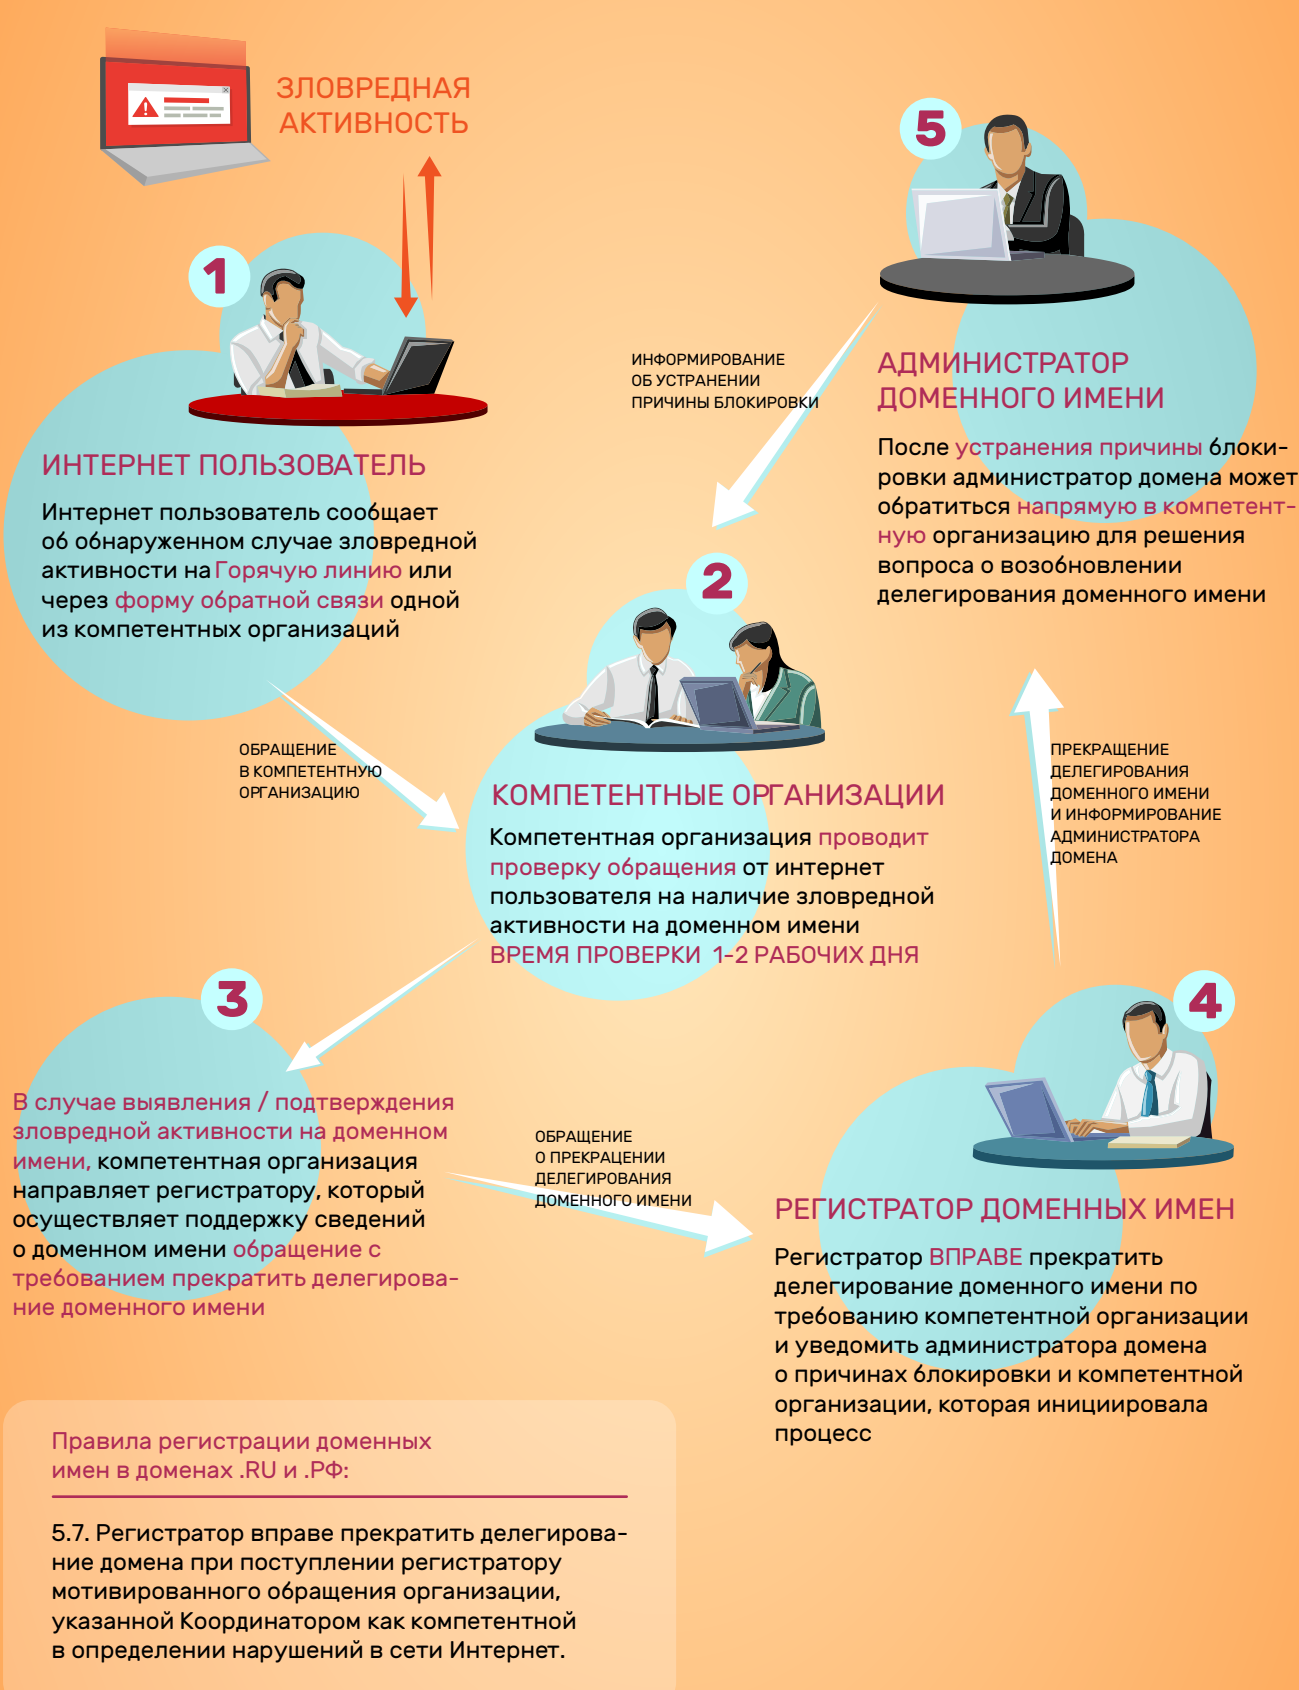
ЗЛОВРЕДНАЯ АКТИВНОСТЬ

1

ИНТЕРНЕТ ПОЛЬЗОВАТЕЛЬ

Интернет пользователь сообщает об обнаруженном случае зловредной активности на Горячую линию или через форму обратной связи одной из компетентных организаций

ИНФОРМИРОВАНИЕ ОБ УСТРАНЕНИИ ПРИЧИНЫ БЛОКИРОВКИ

5

АДМИНИСТРАТОР ДОМЕННОГО ИМЕНИ

После устранения причины блокировки администратор домена может обратиться напрямую в компетентную организацию для решения вопроса о возобновлении делегирования доменного имени

2

ОБРАЩЕНИЕ В КОМПЕТЕНТНУЮ ОРГАНИЗАЦИЮ

КОМПЕТЕНТНЫЕ ОРГАНИЗАЦИИ

Компетентная организация проводит проверку обращения от интернет пользователя на наличие зловредной активности на доменном имени
ВРЕМЯ ПРОВЕРКИ 1-2 РАБОЧИХ ДНЯ

ПРЕКРАЩЕНИЕ ДЕЛЕГИРОВАНИЯ ДОМЕННОГО ИМЕНИ И ИНФОРМИРОВАНИЕ АДМИНИСТРАТОРА ДОМЕНА

3

В случае выявления / подтверждения зловредной активности на доменном имени, компетентная организация направляет регистратору, который осуществляет поддержку сведений о доменном имени обращение с требованием прекратить делегирование доменного имени

ОБРАЩЕНИЕ О ПРЕКРАЩЕНИИ ДЕЛЕГИРОВАНИЯ ДОМЕННОГО ИМЕНИ

4

РЕГИСТРАТОР ДОМЕННЫХ ИМЕН

Регистратор ВПРАВЕ прекратить делегирование доменного имени по требованию компетентной организации и уведомить администратора домена о причинах блокировки и компетентной организации, которая инициировала процесс

Правила регистрации доменных имен в доменах .RU и .РФ:

5.7. Регистратор вправе прекратить делегирование домена при поступлении регистратору мотивированного обращения организации, указанной Координатором как компетентной в определении нарушений в сети Интернет.